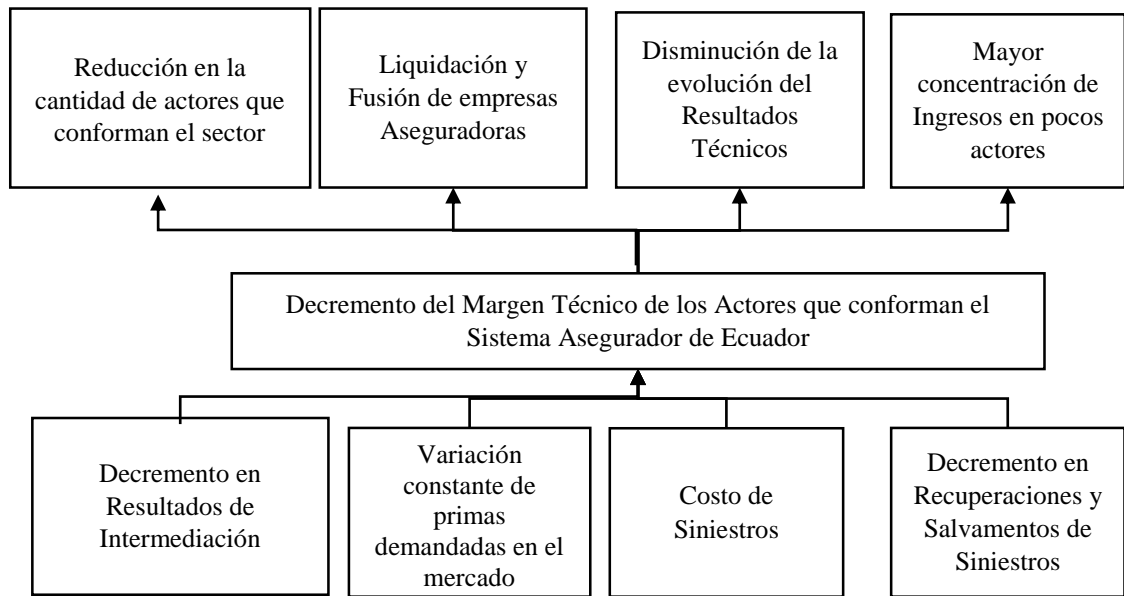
Reducción en la cantidad de actores que conforman el sector

Liquidación y Fusión de empresas Aseguradoras

Disminución de la evolución del Resultados Técnicos

Mayor concentración de Ingresos en pocos actores

Decremento del Margen Técnico de los Actores que conforman el Sistema Asegurador de Ecuador

Decremento en Resultados de Intermediación

Variación constante de primas demandadas en el mercado

Costo de Siniestros

Decremento en Recuperaciones y Salvamentos de Siniestros